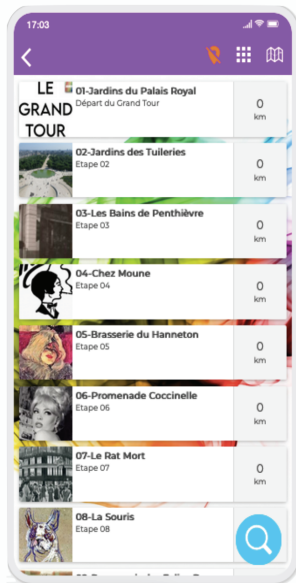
17:03

LE GRAND TOUR

01-Jardins du Palais Royal
Départ du Grand Tour
0
km

02-Jardins des Tuileries
Etape 02
0
km

03-Les Bains de Penthièvre
Etape 03
0
km

04-Chez Moune
Etape 04
0
km

05-Brasserie du Hanneton
Etape 05
0
km

06-Promenade Coccinelle
Etape 06
0
km

07-Le Rat Mort
Etape 07
0
km

08-La Souris
Etape 08
0
km

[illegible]